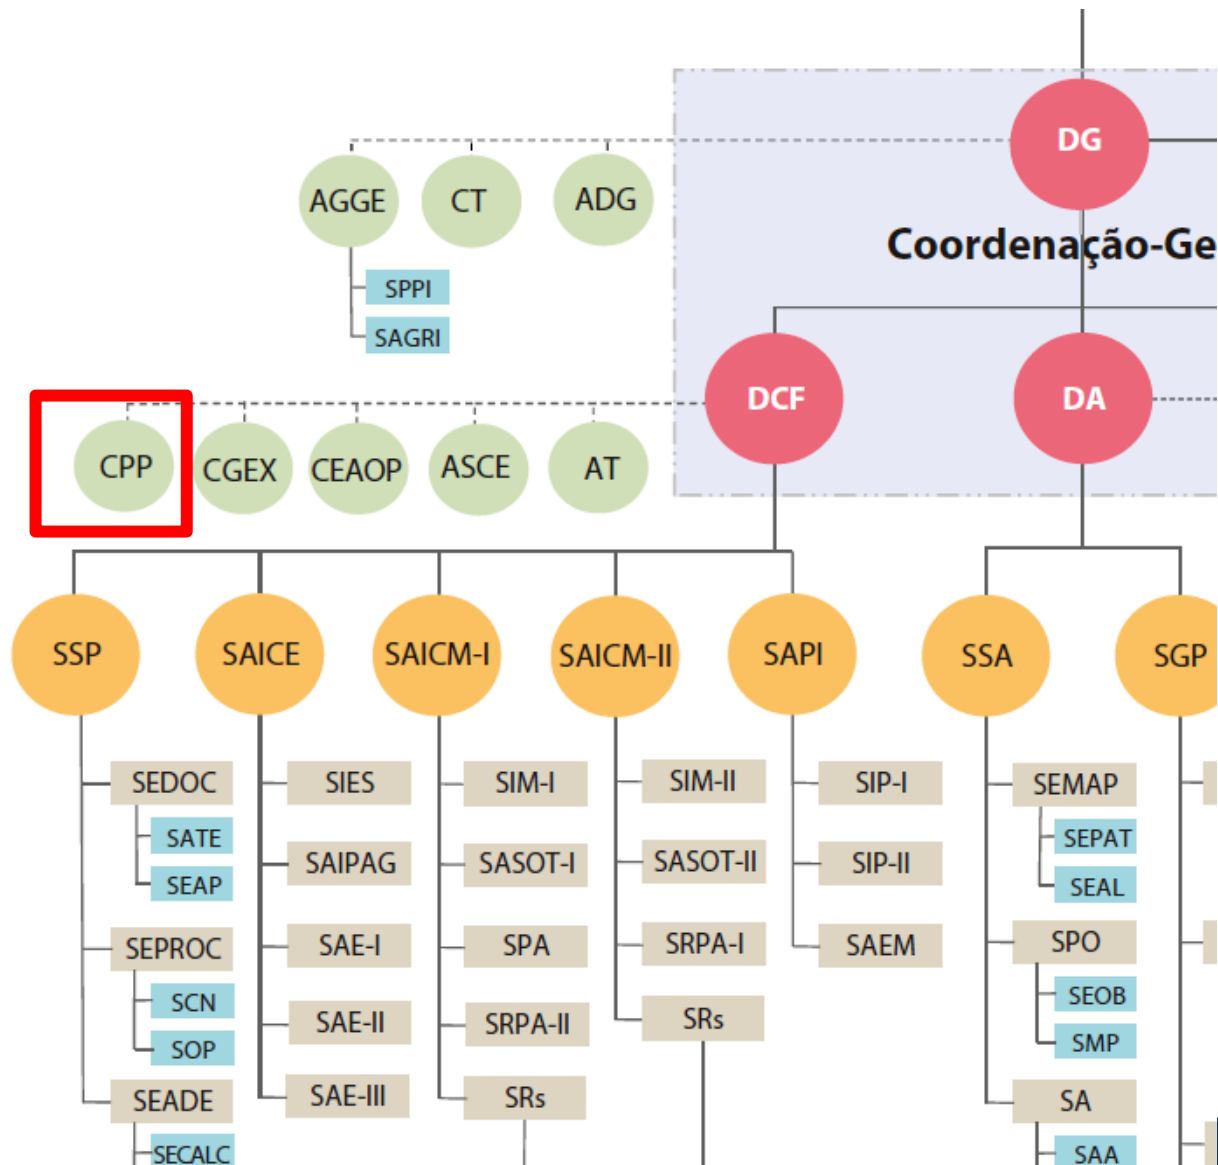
DG

Coordenação-Ge

AGGE
CT
ADG

SPPI
SAGRI

DCF
DA

CPP
CGEX
CEAOP
ASCE
AT

SSP
SAICE
SAICM-I
SAICM-II
SAPI
SSA
SGP

SEDOC
SATE
SEAP
SEPROC
SCN
SOP
SEADE
SECALC

SIES
SAIPAG
SAE-I
SAE-II
SAE-III

SIM-I
SASOT-I
SPA
SRPA-II
SRs

SIM-II
SASOT-II
SRPA-I
SRs

SIP-I
SIP-II
SAEM

SEMAP
SEPAT
SEAL
SPO
SEOB
SMP
SA
SAA